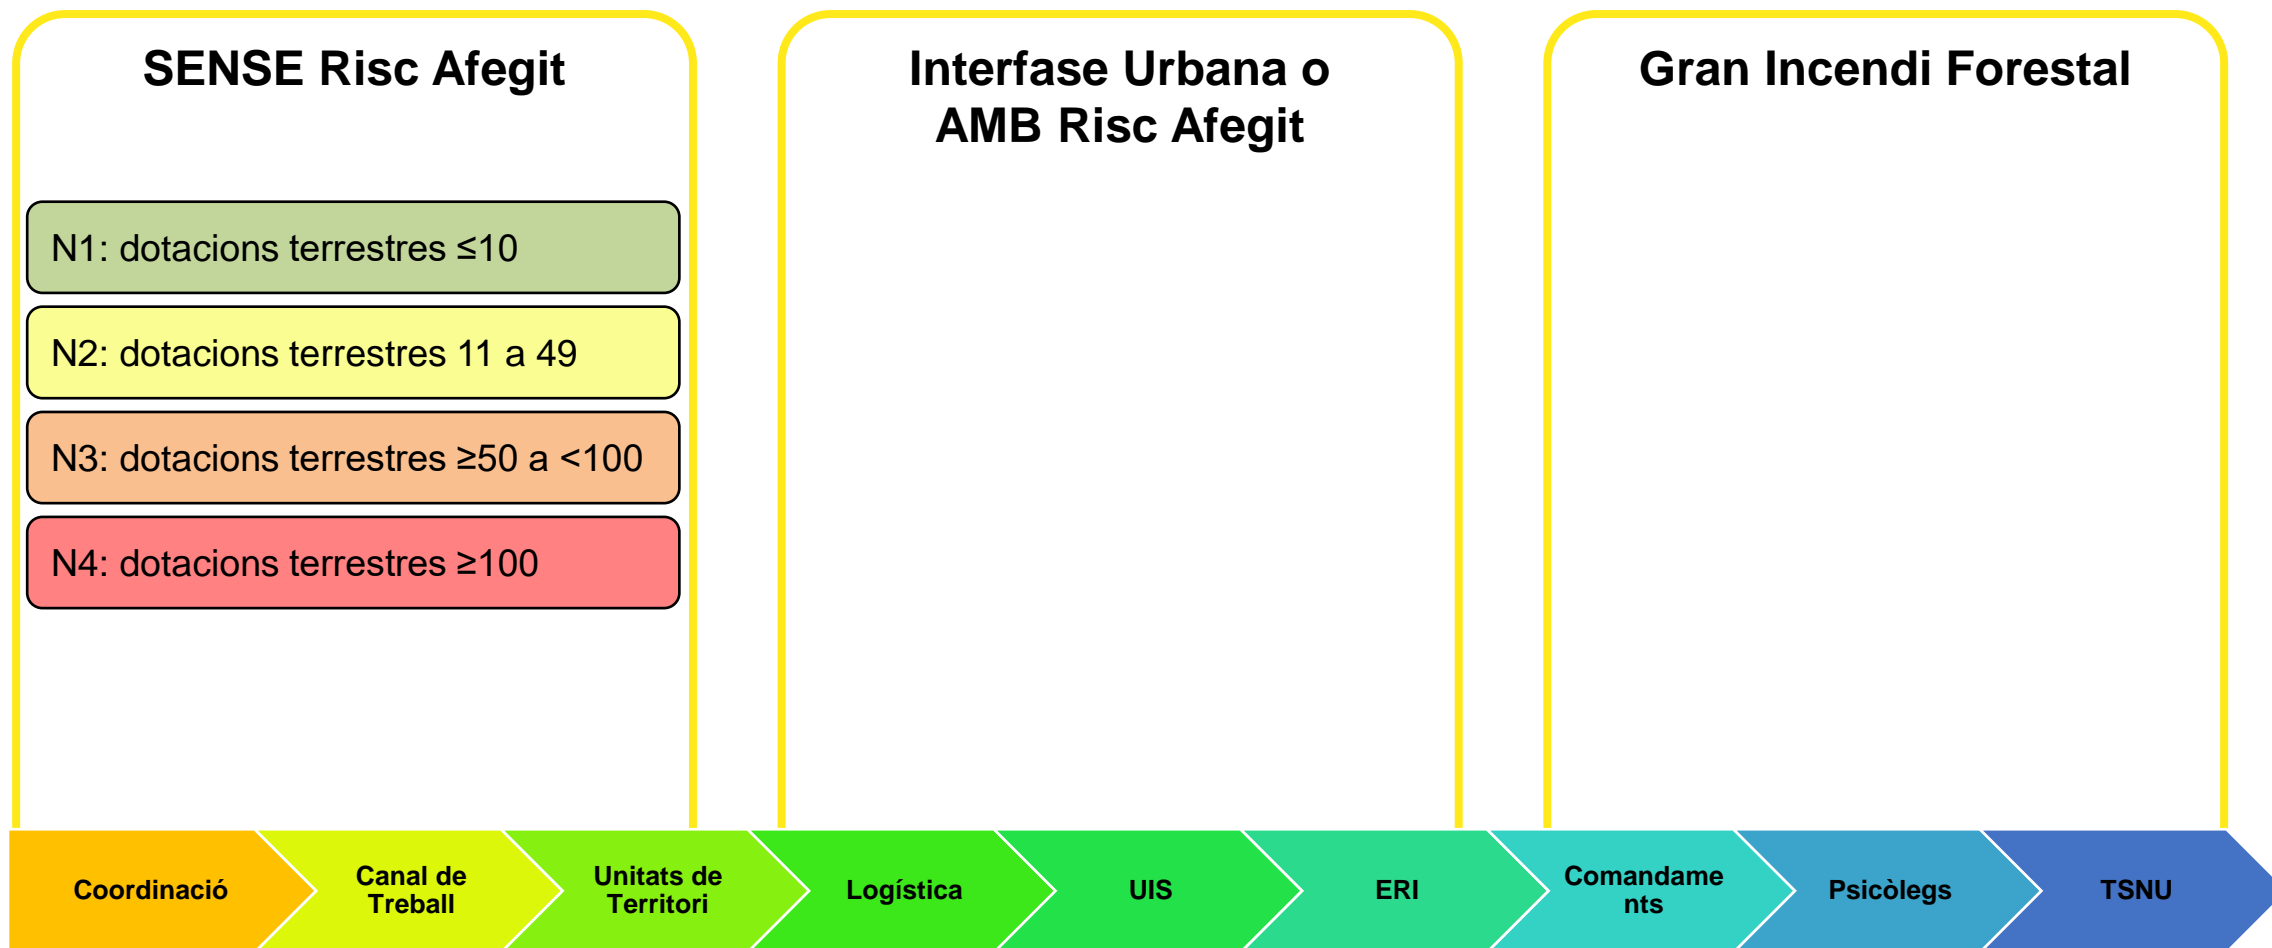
SENSE Risc Afegit

N1: dotacions terrestres ≤10

N2: dotacions terrestres 11 a 49

N3: dotacions terrestres ≥50 a <100

N4: dotacions terrestres ≥100

Interfase Urbana o AMB Risc Afegit

Gran Incendi Forestal

Coordinació

Canal de Treball

Unitats de Territori

Logística

UIS

ERI

Comandame nts

Psicòlegs

TSNU